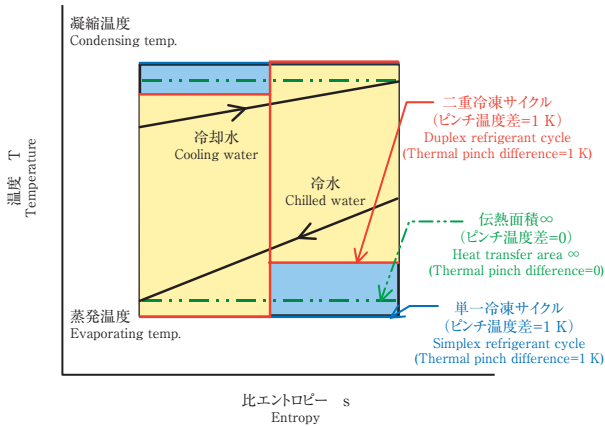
凝縮温度
Condensing temp.

冷却水
Cooling water

冷水
Chilled water

蒸発温度
Evaporating temp.

二重冷凍サイクル
(ピンチ温度差=1 K)
Duplex refrigerant cycle
(Thermal pinch difference=1 K)

伝熱面積∞
(ピンチ温度差=0)
Heat transfer area ∞
(Thermal pinch difference=0)

単一冷凍サイクル
(ピンチ温度差=1 K)
Simplex refrigerant cycle
(Thermal pinch difference=1 K)

温度 T
Temperature

比エントロピー s
Entropy